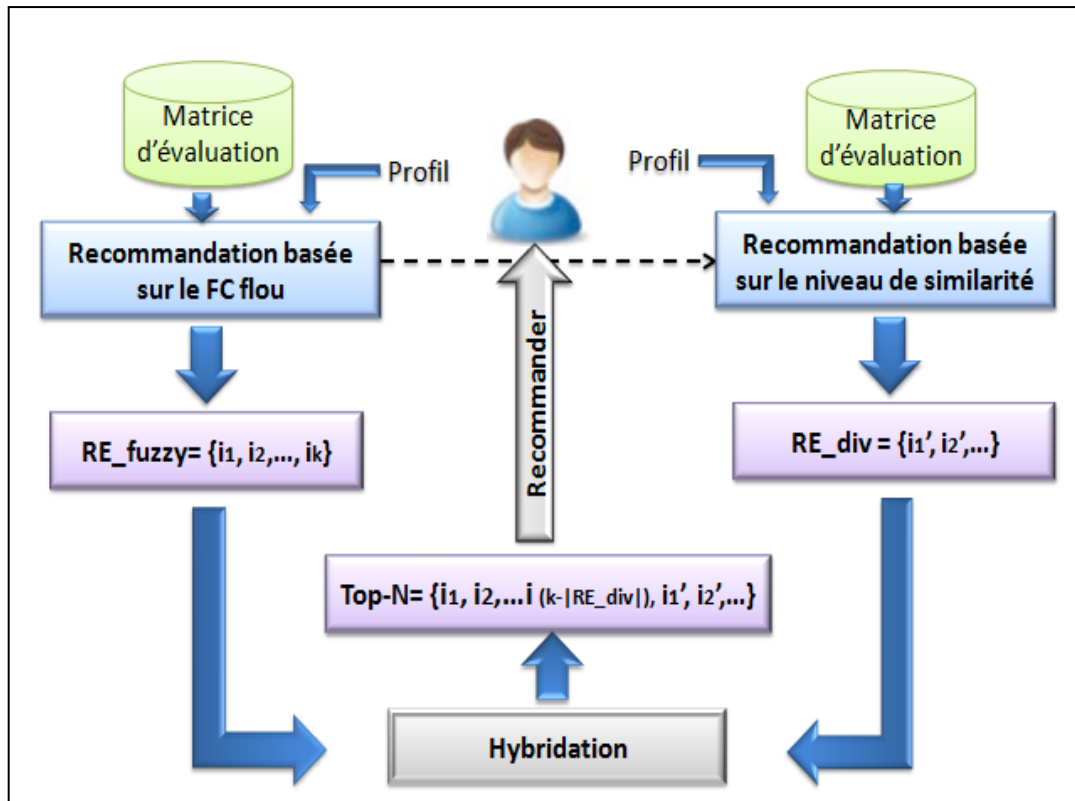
Matrice d'évaluation

Profil

Recommandation basée sur le FC flou

RE_fuzzy= $\{i_1, i_2, \dots, i_k\}$

Recommander

Profil

Matrice d'évaluation

Recommandation basée sur le niveau de similarité

RE_div = $\{i_1', i_2', \dots\}$

Top-N= $\{i_1, i_2, \dots i_{(k-|RE\_div|)}, i_1', i_2', \dots\}$

Hybridation